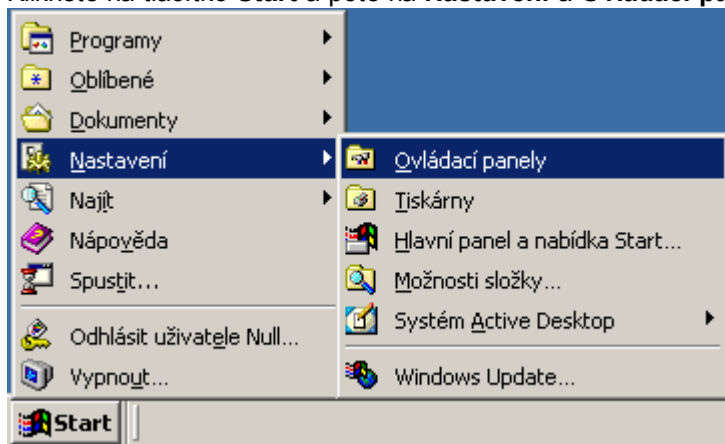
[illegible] Start a poté na Nastavení a Ovládací p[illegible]

Programy
Oblíbené
Dokumenty
Nastavení
Najít
Nápověda
Spustit...
Odhlásit uživatele Null...
Vypnout...

Ovládací panely
Tiskárny
Hlavní panel a nabídka Start...
Možnosti složky...
Systém Active Desktop
Windows Update...

Start